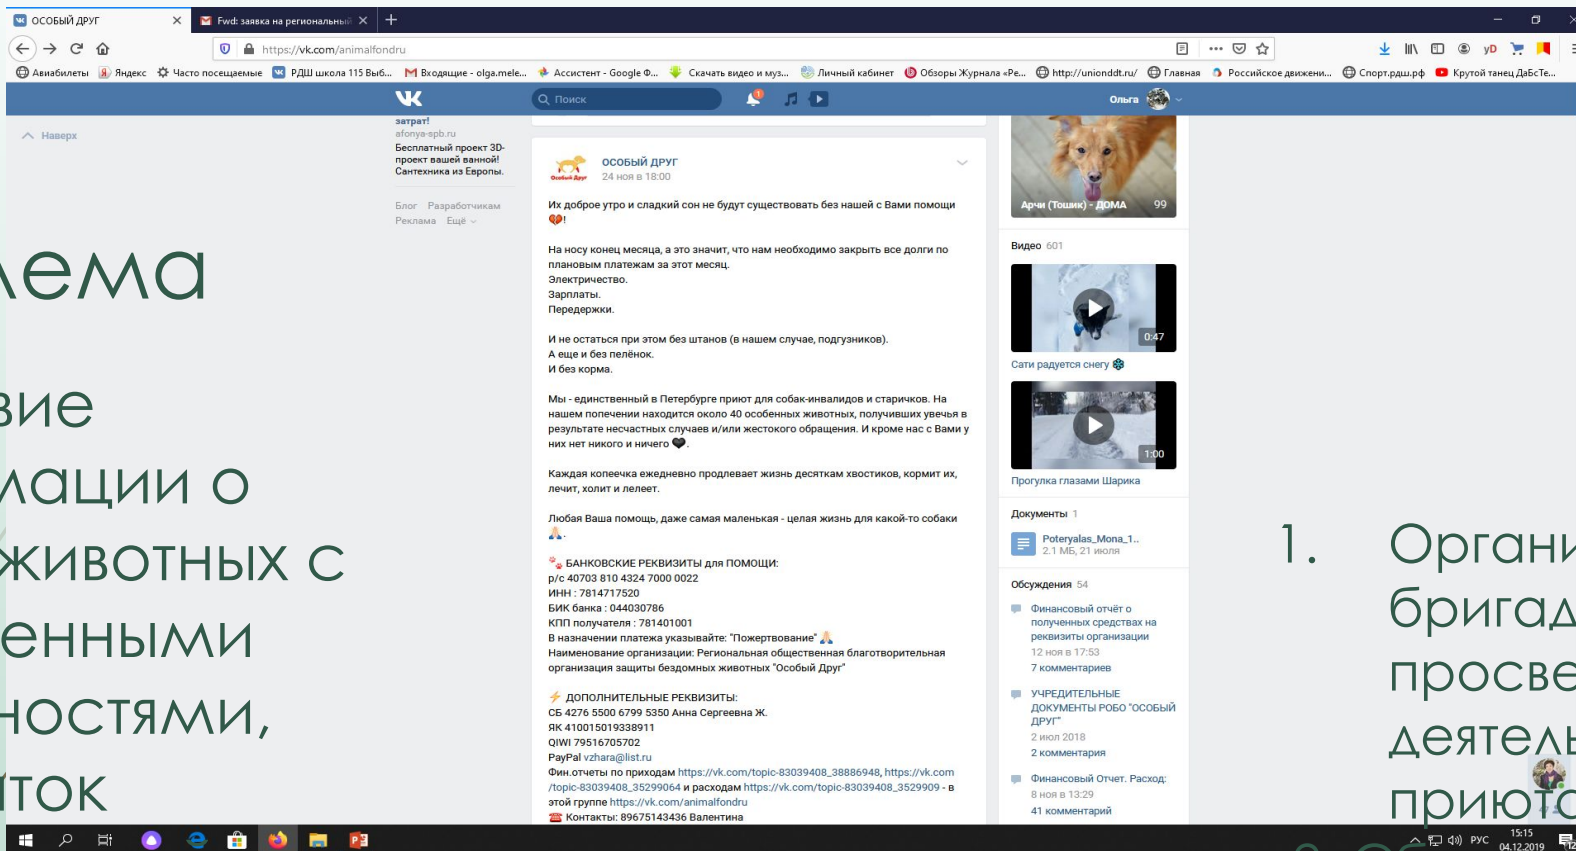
ОСОБЫЙ ДРУГ
Fwd: заявка на региональный
https://vk.com/animalfondru
Авиабилеты Яндекс Часто посещаемые РДШ школа 115 Выб... Входящие - olga.mele... Ассистент - Google Ф... Скачать видео и муз... Личный кабинет Обзоры Журнала «Ре... http://unionddt.ru/ Главная Российское движени... Спорт.рдш.рф Крутой танец ДаБсТе...

Поиск
Ольга

Наверх

затрат!
afonya-spb.ru
Бесплатный проект 3D-проект вашей ванной! Сантехника из Европы.

Блог Разработчикам
Реклама Ещё

ОСОБЫЙ ДРУГ
24 ноя в 18:00

Их доброе утро и сладкий сон не будут существовать без нашей с Вами помощи 💔!

На носу конец месяца, а это значит, что нам необходимо закрыть все долги по плановым платежам за этот месяц.
Электричество.
Зарплаты.
Передержки.

И не остаться при этом без штанов (в нашем случае, подгузников).
А еще и без пелёнок.
И без корма.

Мы - единственный в Петербурге приют для собак-инвалидов и старичков. На нашем попечении находится около 40 особенных животных, получивших увечья в результате несчастных случаев и/или жестокого обращения. И кроме нас с Вами у них нет никого и ничего 🖤.

Каждая копеечка ежедневно продлевает жизнь десяткам хвостиков, кормит их, лечит, холит и лелеет.

Любая Ваша помощь, даже самая маленькая - целая жизнь для какой-то собаки 🙏.

БАНКОВСКИЕ РЕКВИЗИТЫ для ПОМОЩИ:
р/с 40703 810 4324 7000 0022
ИНН : 7814717520
БИК банка : 044030786
КПП получателя : 781401001
В назначении платежа указывайте: "Пожертвование" 🙏
Наименование организации: Региональная общественная благотворительная организация защиты бездомных животных "Особый Друг"

⚡ ДОПОЛНИТЕЛЬНЫЕ РЕКВИЗИТЫ:
СБ 4276 5500 6799 5350 Анна Сергеевна Ж.
ЯК 410015019338911
QIWI 79516705702
PayPal vzhara@list.ru
Фин.отчеты по приходам https://vk.com/topic-83039408_38886948, https://vk.com/topic-83039408_35299064 и расходам https://vk.com/topic-83039408_3529909 - в этой группе https://vk.com/animalfondru
☎ Контакты: 89675143436 Валентина

Арчи (Тошик) - ДОМА 99
Видео 601
0:47
Сати радуется снегу
1:00
Прогулка глазами Шарика
Документы 1
Poteryalas_Mona_1..
2.1 МБ, 21 июля
Обсуждения 54
Финансовый отчёт о полученных средствах на реквизиты организации
12 ноя в 17:53
7 комментариев
УЧРЕДИТЕЛЬНЫЕ ДОКУМЕНТЫ РОБО "ОСОБЫЙ ДРУГ"
2 июл 2018
2 комментария
Финансовый Отчет. Расход:
8 ноя в 13:29
41 комментарий

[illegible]ема
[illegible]вие
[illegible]ации о
животных с
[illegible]енными
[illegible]ностями,
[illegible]ток

1. Органи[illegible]
бригад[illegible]
просве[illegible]
деятел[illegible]
приют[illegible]

РУС 15:15 04.12.2019